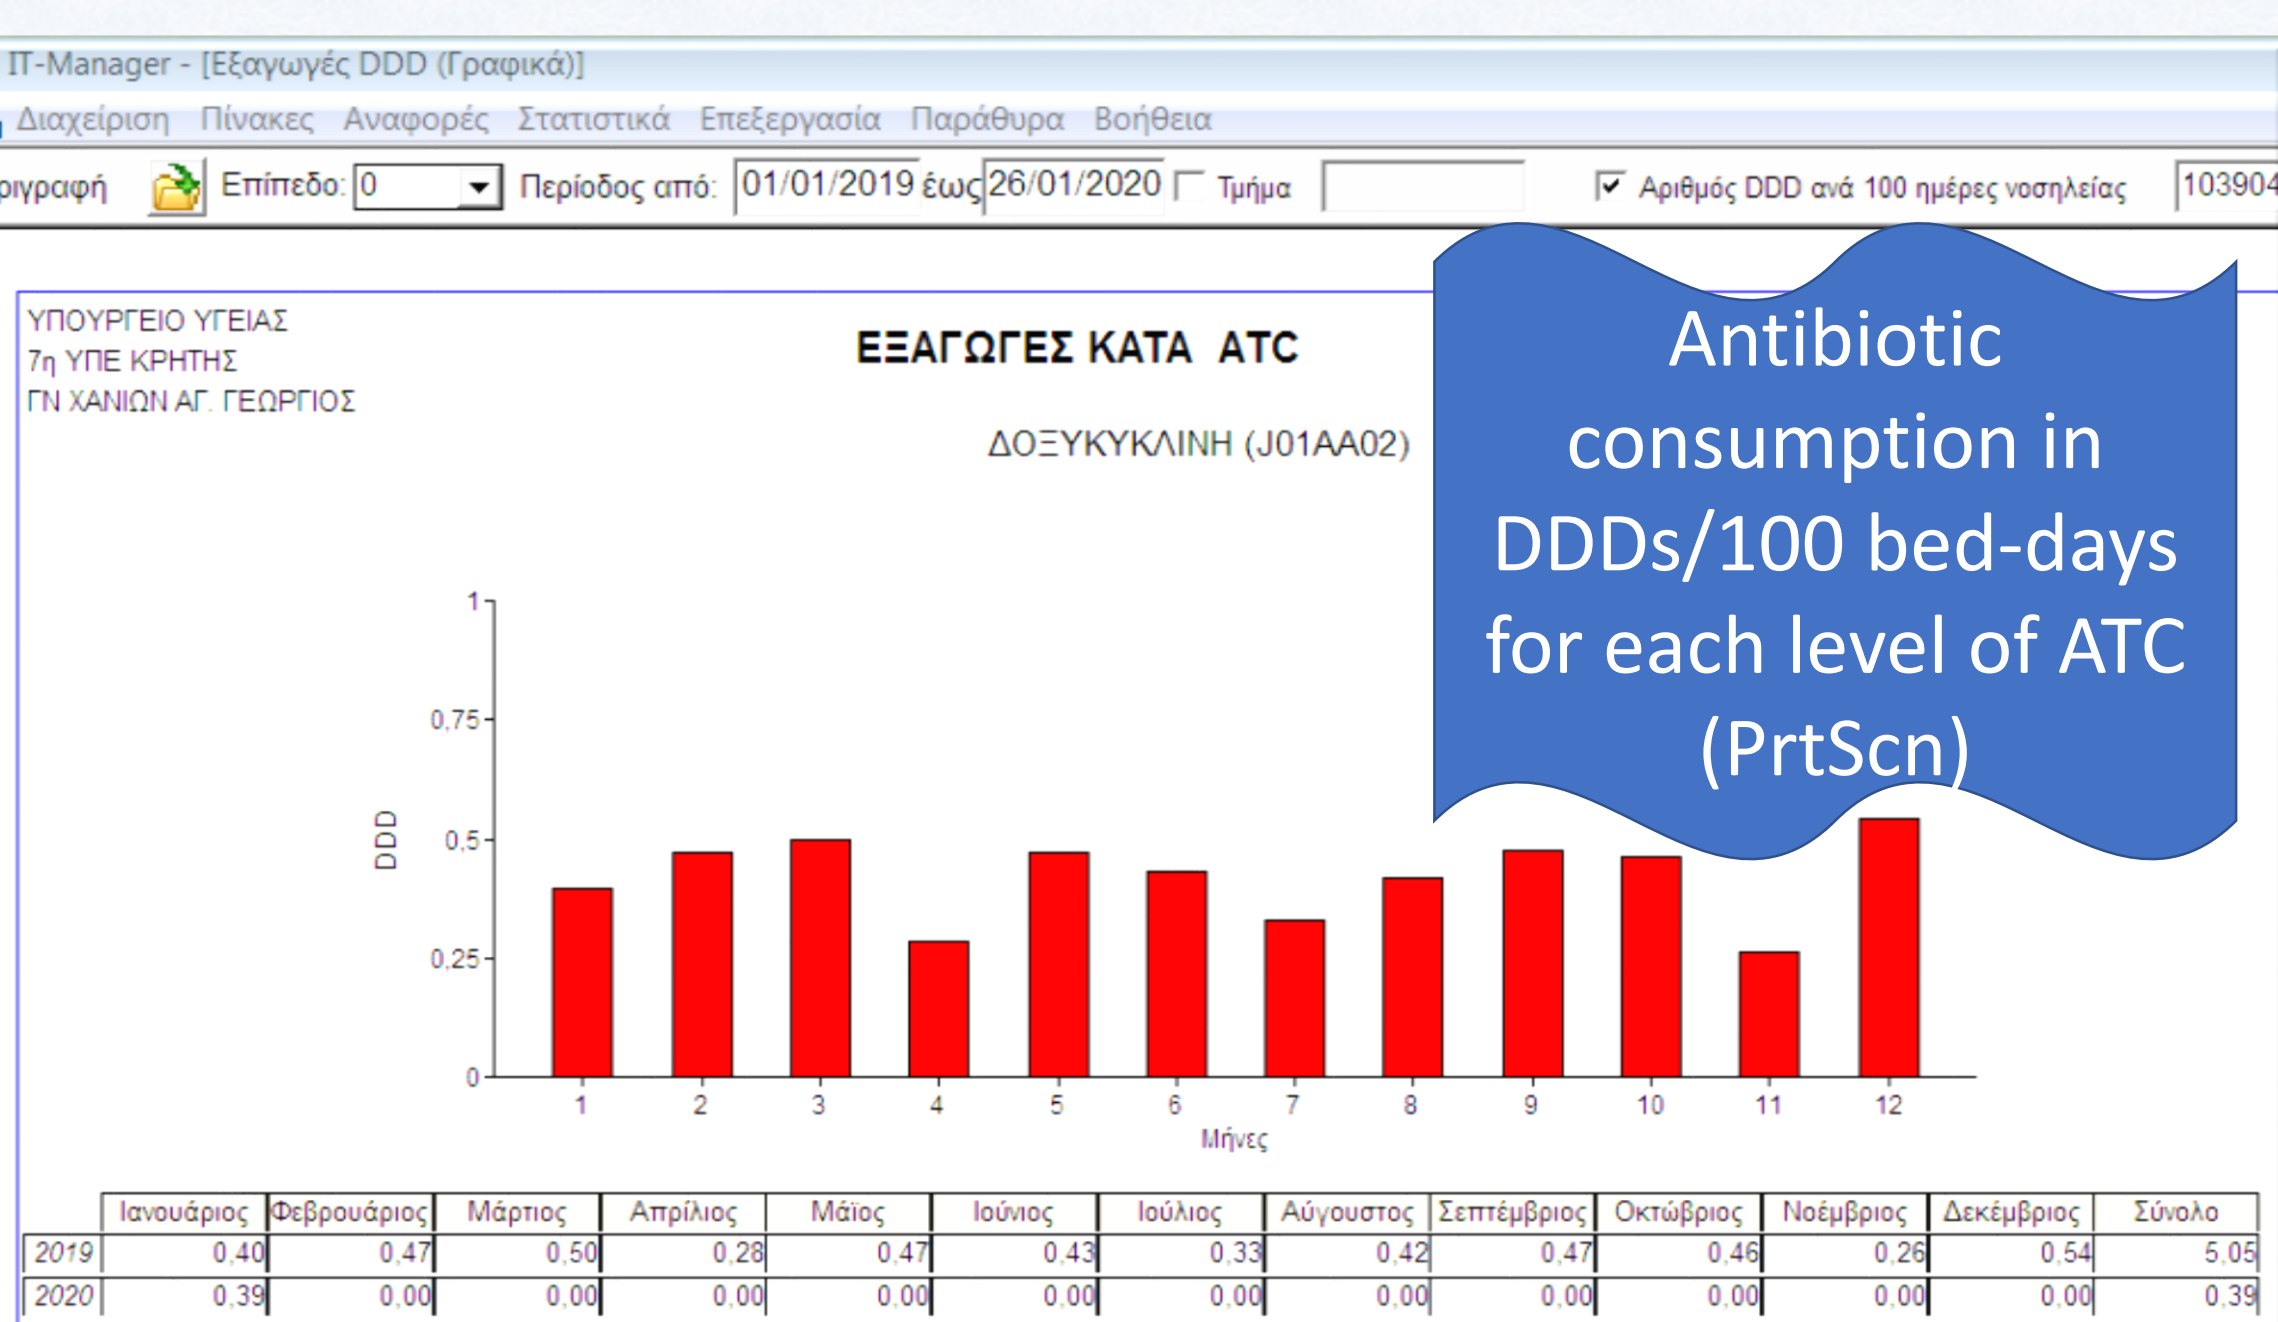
IT-Manager - [Εξαγωγές DDD (Γραφικά)]

Διαχείριση Πίνακες Αναφορές Στατιστικά Επεξεργασία Παράθυρα Βοήθεια

ριγραφή Επίπεδο: 0 Περίοδος από: 01/01/2019 έως 26/01/2020 Τμήμα ☑ Αριθμός DDD ανά 100 ημέρες νοσηλείας 103904

ΥΠΟΥΡΓΕΙΟ ΥΓΕΙΑΣ
7η ΥΠΕ ΚΡΗΤΗΣ
ΓΝ ΧΑΝΙΩΝ ΑΓ. ΓΕΩΡΓΙΟΣ

ΕΞΑΓΩΓΕΣ ΚΑΤΑ ATC

ΔΟΞΥΚΥΚΛΙΝΗ (J01AA02)

Antibiotic consumption in DDDs/100 bed-days for each level of ATC (PrtScn)

DDD

1
0,75
0,5
0,25
0

1 2 3 4 5 6 7 8 9 10 11 12

Μήνες

| | Ιανουάριος | Φεβρουάριος | Μάρτιος | Απρίλιος | Μάϊος | Ιούνιος | Ιούλιος | Αύγουστος | Σεπτέμβριος | Οκτώβριος | Νοέμβριος | Δεκέμβριος | Σύνολο |
|---|---|---|---|---|---|---|---|---|---|---|---|---|---|
| 2019 | 0,40 | 0,47 | 0,50 | 0,28 | 0,47 | 0,43 | 0,33 | 0,42 | 0,47 | 0,46 | 0,26 | 0,54 | 5,05 |
| 2020 | 0,39 | 0,00 | 0,00 | 0,00 | 0,00 | 0,00 | 0,00 | 0,00 | 0,00 | 0,00 | 0,00 | 0,00 | 0,39 |